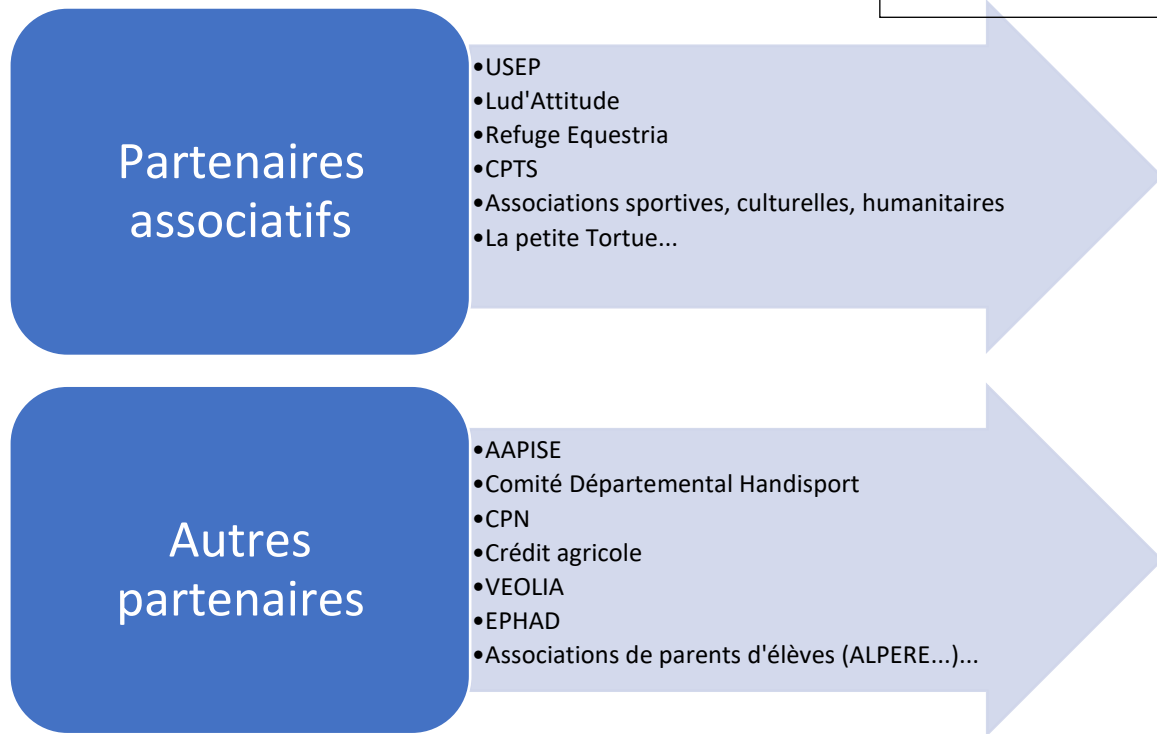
Partenaires associatifs

•USEP
•Lud'Attitude
•Refuge Equestria
•CPTS
•Associations sportives, culturelles, humanitaires
•La petite Tortue...

Autres partenaires

•AAPISE
•Comité Départemental Handisport
•CPN
•Crédit agricole
•VEOLIA
•EPHAD
•Associations de parents d'élèves (ALPERE...)...